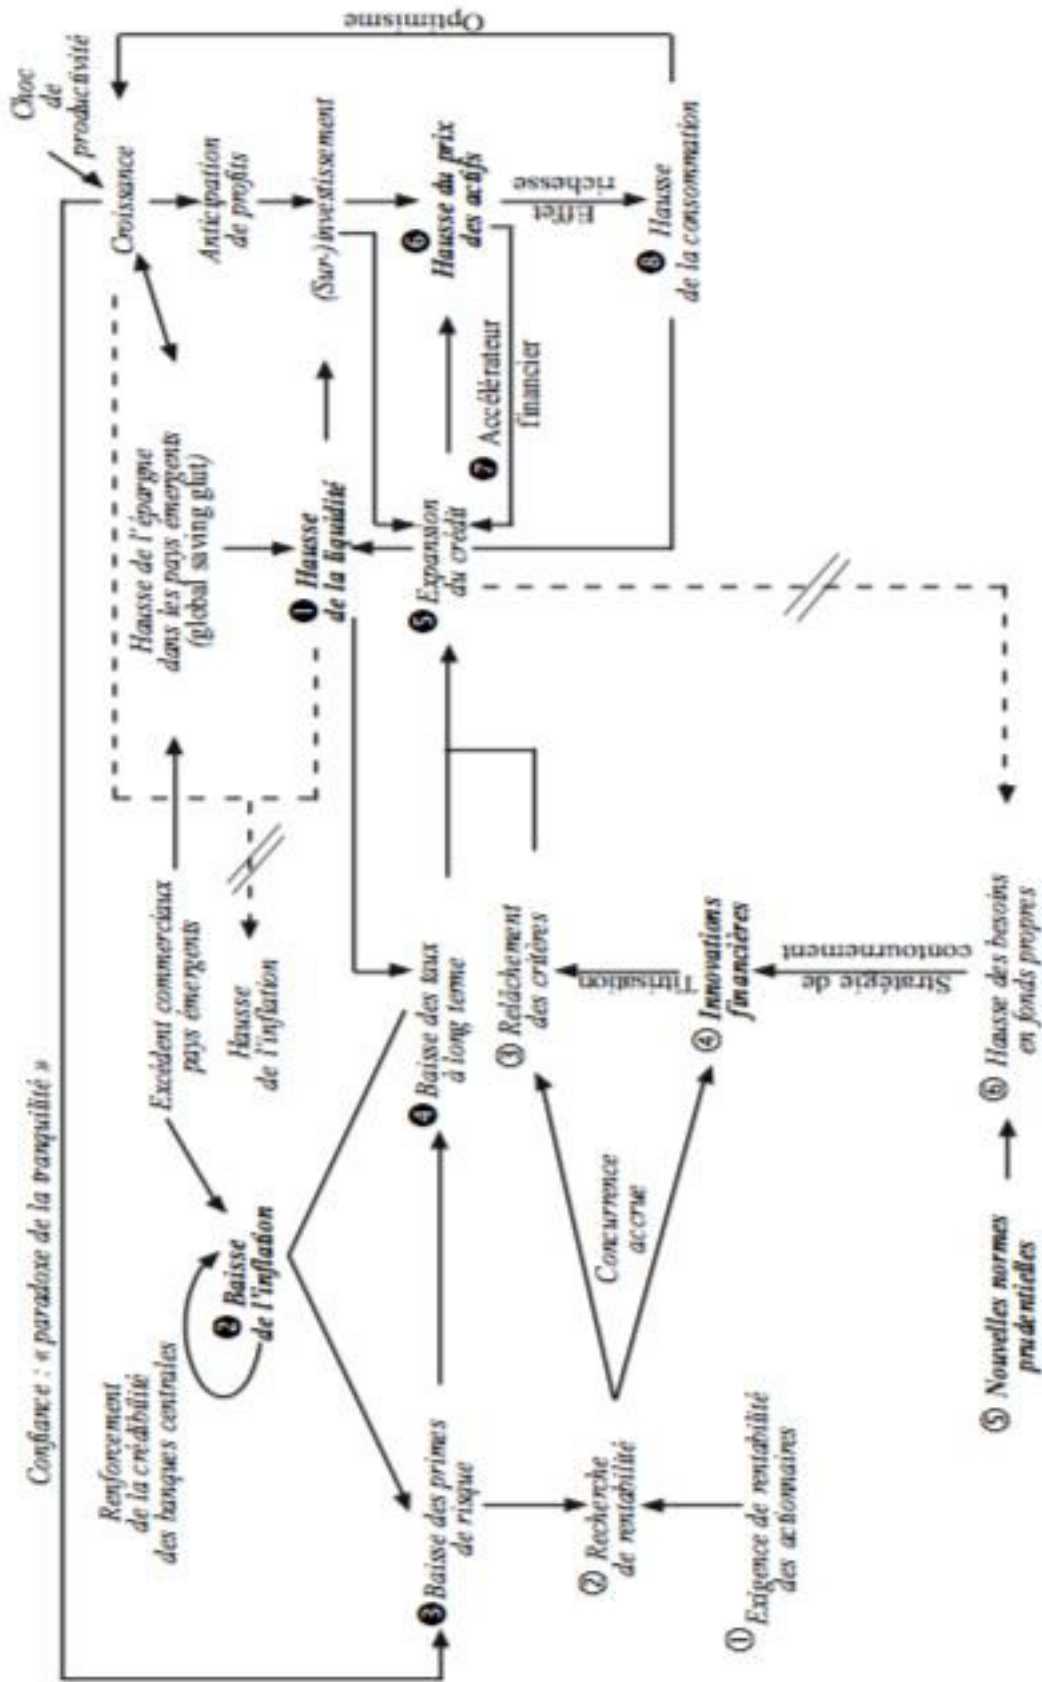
Confiance : « paradoxe de la tranquillité »

Choc de productivité

Croissance

Anticipation de profits

(Sur-) investissement

❻ Hausse du prix des actifs

Effet richesse

❽ Hausse de la consommation

Optimisme

Hausse de l'épargne dans les pays émergents (global saving glut)

❶ Hausse de la liquidité

❺ Expansion du crédit

❼ Accélérateur financier

Excédent commerciaux pays émergents

Hausse de l'inflation

Renforcement de la crédibilité des banques centrales

❷ Baisse de l'inflation

❹ Baisse des taux à long terme

❸ Baisse des primes de risque

② Recherche de rentabilité

① Exigence de rentabilité des actionnaires

Concurrence accrue

③ Relâchement des critères

Titrisation

④ Innovations financières

Stratégie de contournement

⑥ Hausse des besoins en fonds propres

⑤ Nouvelles normes prudentielles